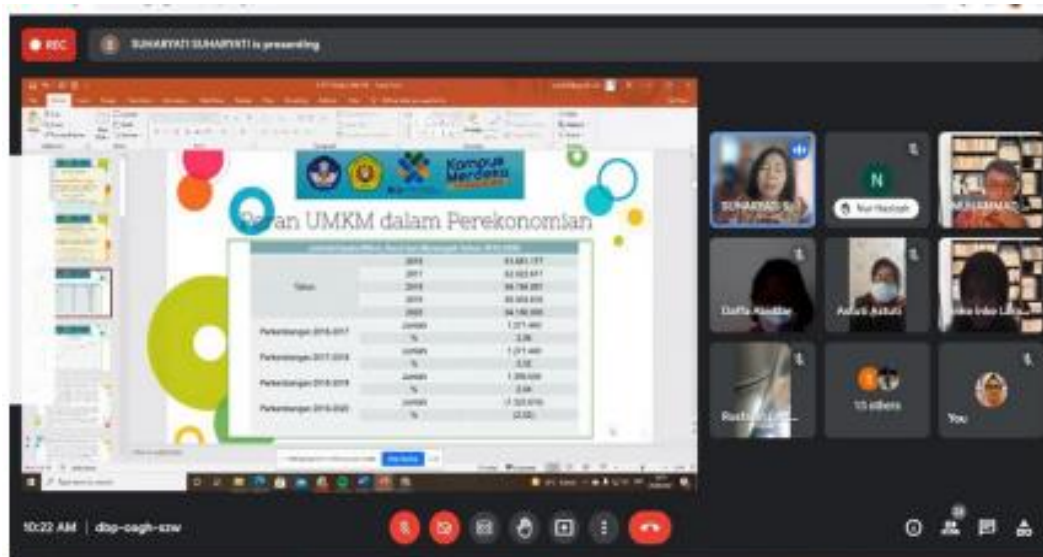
REC

SUHARYATI SUHARYATI is presenting

Kampus Merdeka

Peran UMKM dalam Perekonomian

| | | |
|---|---|---|
| Tahun | 2016 | 61.651.177 |
| | 2017 | 62.922.617 |
| | 2018 | 64.194.057 |
| | 2019 | 65.465.497 |
| | 2020 | 64.199.606 |
| Perkembangan 2016-2017 | Jumlah | 1.271.440 |
| | % | 2,06 |
| Perkembangan 2017-2018 | Jumlah | 1.271.440 |
| | % | 2,02 |
| Perkembangan 2018-2019 | Jumlah | 1.271.440 |
| | % | 2,04 |
| Perkembangan 2019-2020 | Jumlah | (1.265.891) |
| | % | (2,02) |

SUHARYATI S.

N

Nur Hasanah

MUHAMMAD

Daffa Abdillah

Astuti Astuti

Indo Indo L...

Rachm... L...

13 others

You

10:22 AM | dbp-oagh-szw